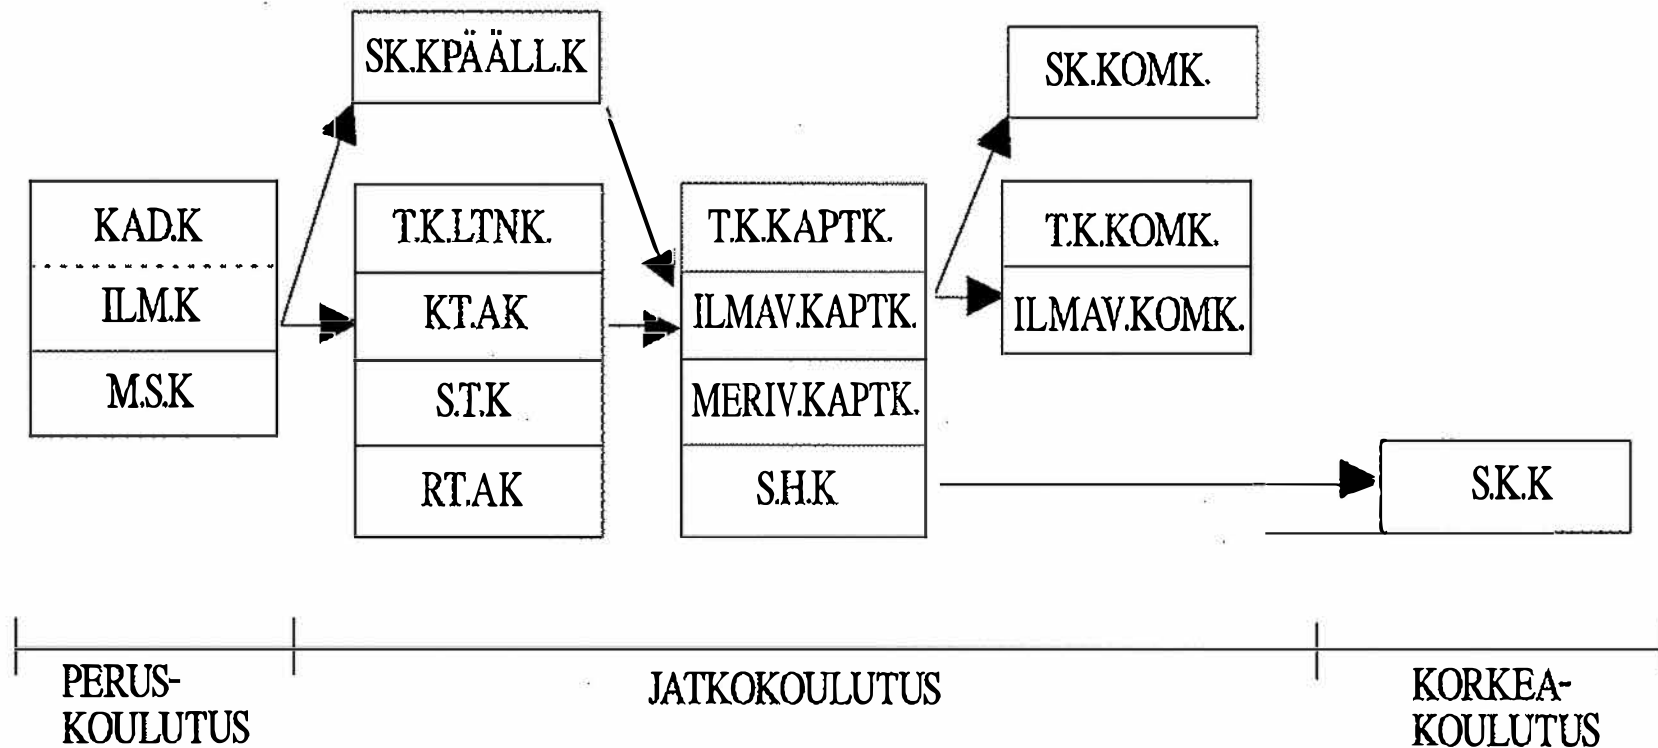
SK.KPÄÄLL.K

SK.KOMK.

KAD.K

ILM.K

M.S.K

T.K.LTNK.

KT.AK

S.T.K

RT.AK

T.K.KAPTK.

ILMAV.KAPTK.

MERIV.KAPTK.

S.H.K

T.K.KOMK.

ILMAV.KOMK.

S.K.K

PERUS-
KOULUTUS

JATKOKOULUTUS

KORKEA-
KOULUTUS